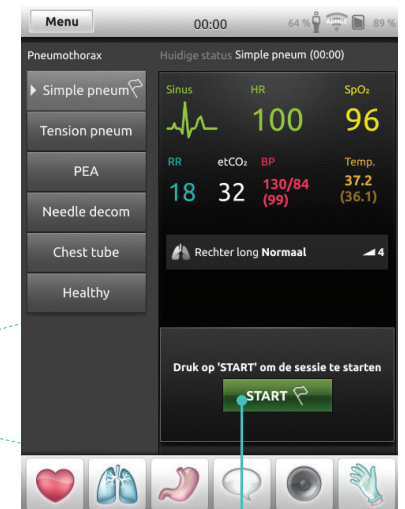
Menu
00:00
64 %
89 %
Pneumothorax
Huidige status Simple pneum (00:00)
Simple pneum
Tension pneum
PEA
Needle decom
Chest tube
Healthy
Sinus
HR
100
SpO₂
96
RR
18
etCO₂
32
BP
130/84
(99)
Temp.
37.2
(36.1)
Rechter long Normaal
4
Druk op 'START' om de sessie te starten
START